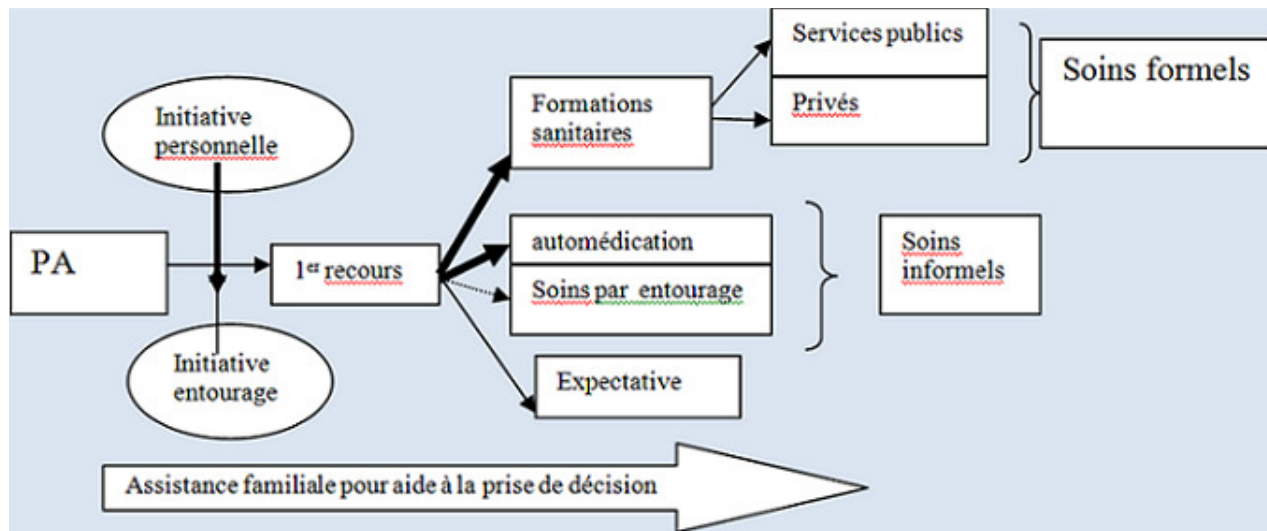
Initiative personnelle

PA

Initiative entourage

1$^{er}$ recours

Formations sanitaires

Services publics

Privés

Soins formels

automédication

Soins par entourage

Soins informels

Expectative

Assistance familiale pour aide à la prise de décision